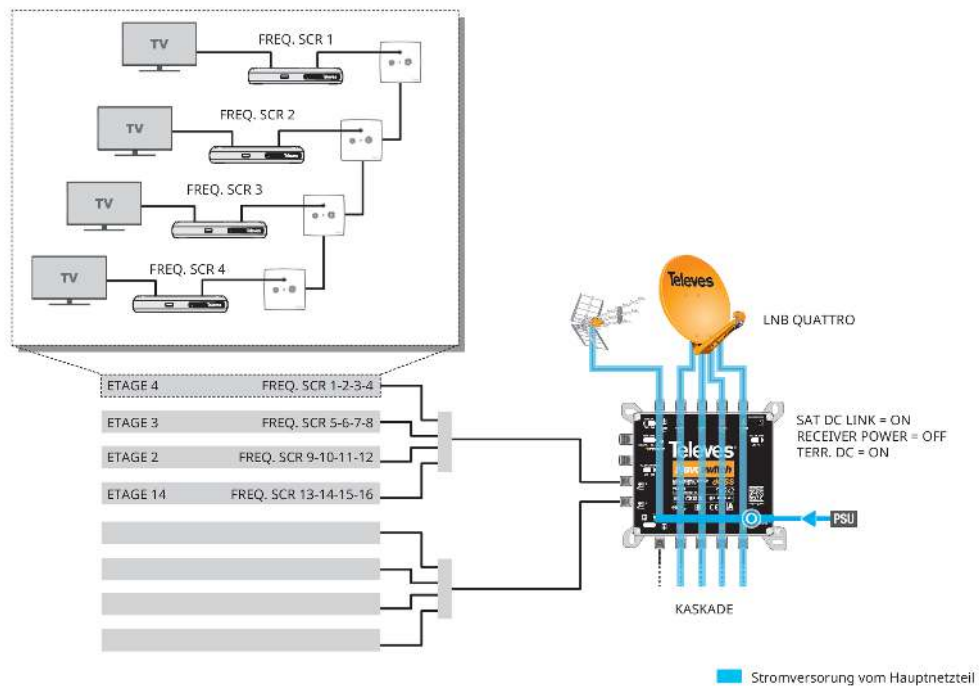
TV
FREQ. SCR 1
TV
FREQ. SCR 2
TV
FREQ. SCR 3
TV
FREQ. SCR 4

Televes
LNB QUATTRO

ETAGE 4 FREQ. SCR 1-2-3-4
ETAGE 3 FREQ. SCR 5-6-7-8
ETAGE 2 FREQ. SCR 9-10-11-12
ETAGE 14 FREQ. SCR 13-14-15-16

SAT DC LINK = ON
RECEIVER POWER = OFF
TERR. DC = ON

Televes
PSU

KASKADE

Stromversorgung vom Hauptnetzteil